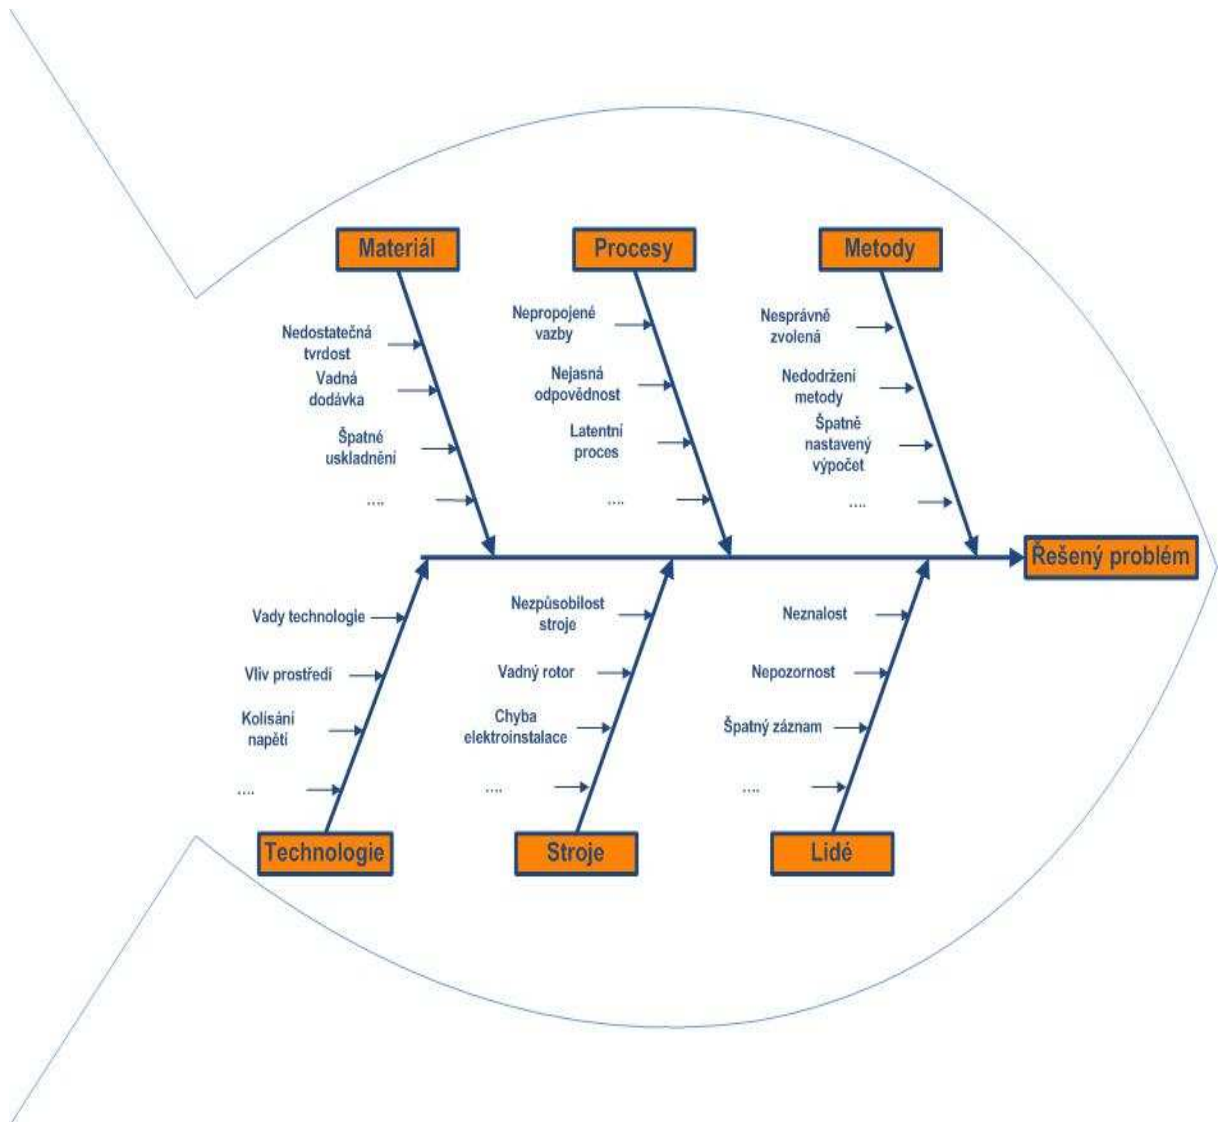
Materiál

Nedostatečná tvrdost

Vadná dodávka

Špatné uskladnění

....

Procesy

Nepropojené vazby

Nejasná odpovědnost

Latentní proces

....

Metody

Nesprávně zvolená

Nedodržení metody

Špatně nastavený výpočet

....

Řešený problém

Vady technologie

Vliv prostředí

Kolísání napětí

....

Technologie

Nezpůsobilost stroje

Vadný rotor

Chyba elektroinstalace

....

Stroje

Neznalost

Nepozornost

Špatný záznam

....

Lidé